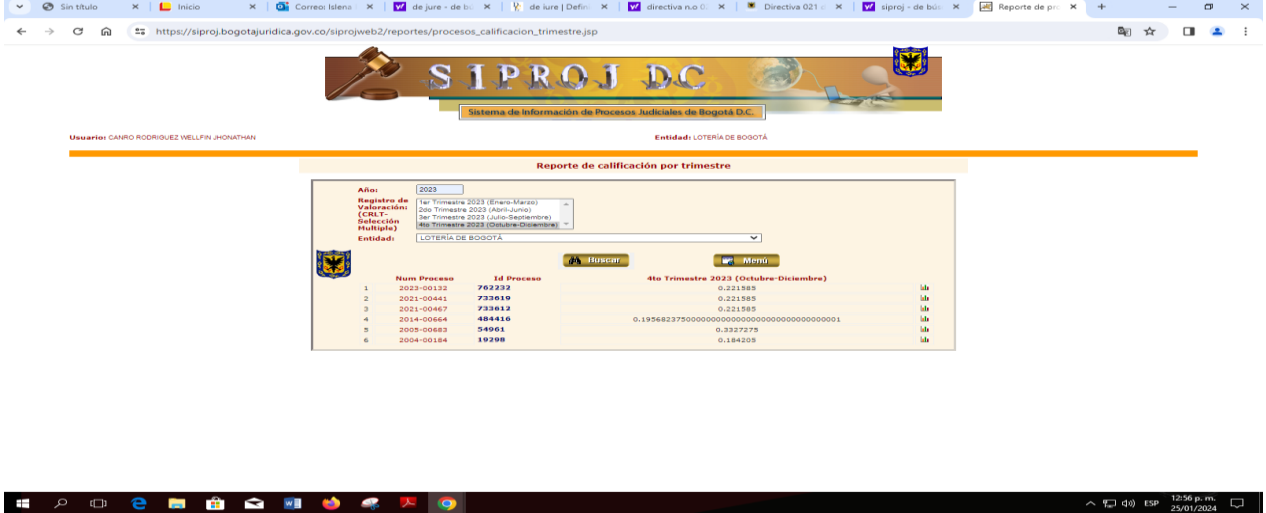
Sin título | Inicio | Correo: Islena | de jure - de b | de iure | Defin | directiva n.o 0 | Directiva 021 | siproj - de bús | Reporte de pr

https://siproj.bogotajuridica.gov.co/siprojweb2/reportes/procesos_calificacion_trimestre.jsp

SIPROJ DC

Sistema de Información de Procesos Judiciales de Bogotá D.C.

Usuario: CANRO RODRIGUEZ WELLFIN JHONATHAN

Entidad: LOTERÍA DE BOGOTÁ

Reporte de calificación por trimestre

Año: 2023

Registro de Valoración: (CRLT-Selección Multiple)
1er Trimestre 2023 (Enero-Marzo)
2do Trimestre 2023 (Abril-Junio)
3er Trimestre 2023 (Julio-Septiembre)
4to Trimestre 2023 (Octubre-Diciembre)

Entidad: LOTERÍA DE BOGOTÁ

Buscar

Menú

| | Num Proceso | Id Proceso | 4to Trimestre 2023 (Octubre-Diciembre) |
|---|---|---|---|
| 1 | 2023-00132 | 762232 | 0.221585 |
| 2 | 2021-00441 | 733619 | 0.221585 |
| 3 | 2021-00467 | 733612 | 0.221585 |
| 4 | 2014-00664 | 484416 | 0.1956823750000000000000000000000000001 |
| 5 | 2005-00683 | 54961 | 0.3327275 |
| 6 | 2004-00184 | 19298 | 0.184205 |

ESP 12:56 p. m. 25/01/2024